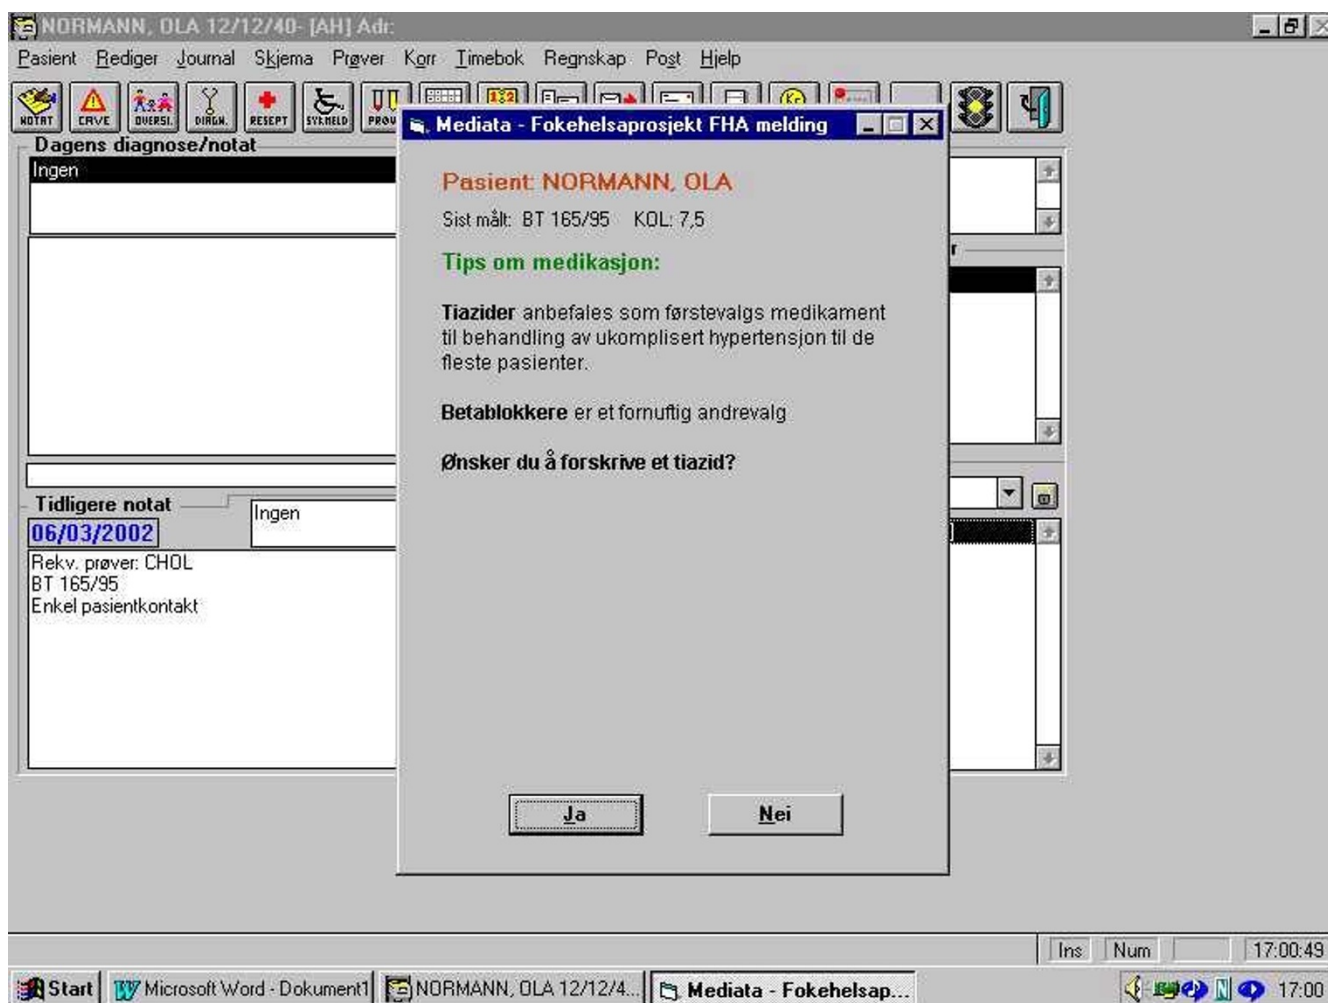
NORMANN, OLA 12/12/40- [AH] Adr:

Pasient Rediger Journal Skjema Prøver Korr Timebok Regnskap Post Hjelp

NOTAT CAVE OVERSI. DIAGN. RESEPT SYKMELD PROV

Dagens diagnose/notat

Ingen

Tidligere notat

06/03/2002

Ingen

Rekv. prøver: CHOL
BT 165/95
Enkel pasientkontakt

Mediata - Fokehelsaprosjekt FHA melding

Pasient: NORMANN, OLA

Sist målt: BT 165/95 KOL: 7,5

Tips om medikasjon:

Tiazider anbefales som førstevalgs medikament til behandling av ukomplisert hypertensjon til de fleste pasienter.

Betablokkere er et fornuftig andrevalg

Ønsker du å forskrive et tiazid?

Ja

Nei

Ins Num 17:00:49

Start Microsoft Word - Dokument1 NORMANN, OLA 12/12/4... Mediata - Fokehelsap... 17:00